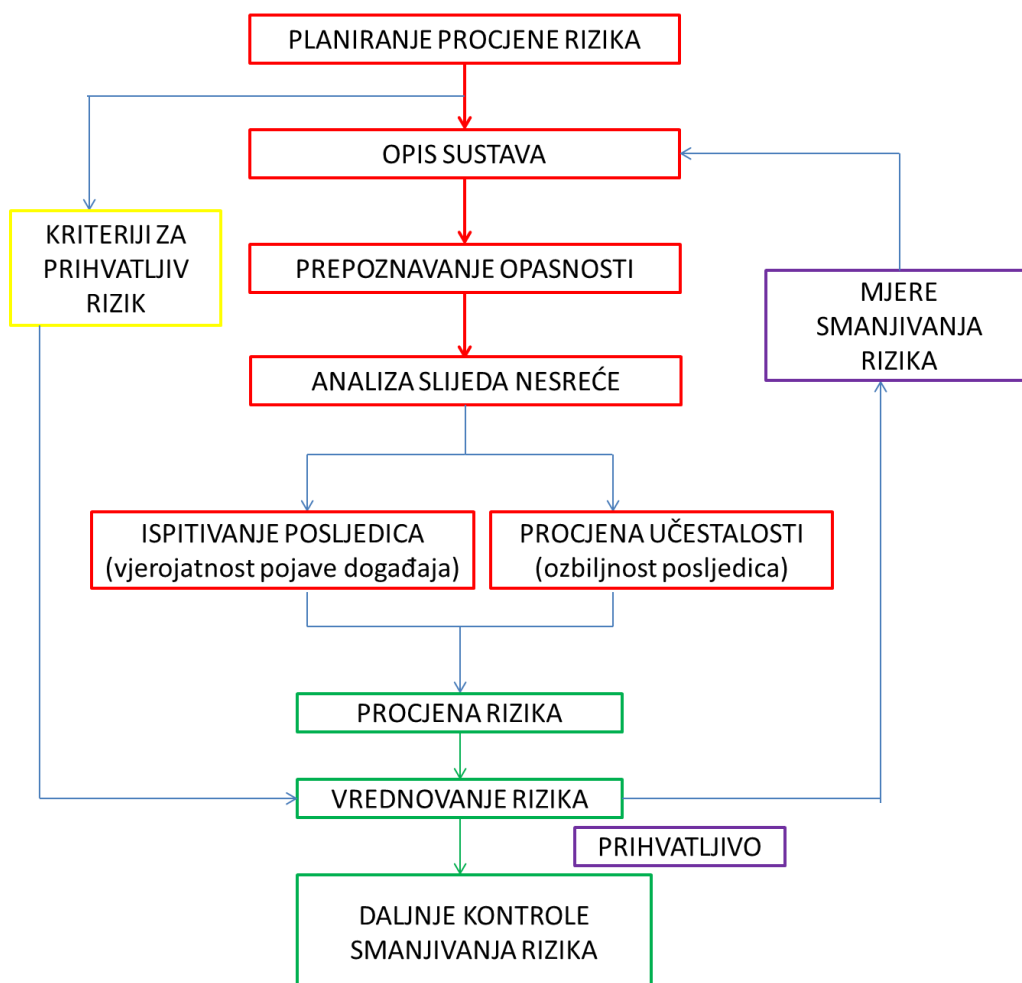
PLANIRANJE PROCJENE RIZIKA

OPIS SUSTAVA

KRITERIJI ZA PRIHVATLJIV RIZIK

PREPOZNAVANJE OPASNOSTI

MJERE SMANJIVANJA RIZIKA

ANALIZA SLIJEDA NESREĆE

ISPITIVANJE POSLJEDICA (vjerojatnost pojave događaja)

PROCJENA UČESTALOSTI (ozbiljnost posljedica)

PROCJENA RIZIKA

VREDNOVANJE RIZIKA

PRIHVATLJIVO

DALJNJE KONTROLE SMANJIVANJA RIZIKA